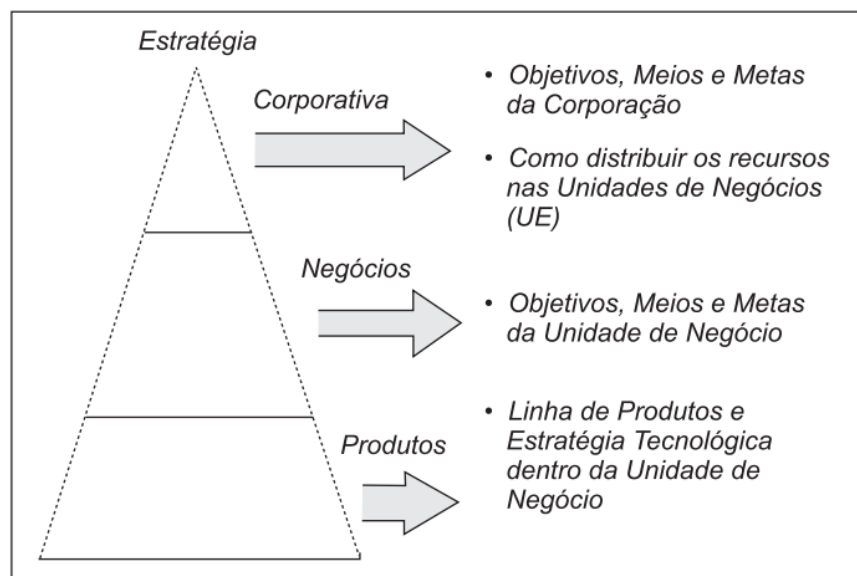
Estratégia

Corporativa

• Objetivos, Meios e Metas da Corporação

• Como distribuir os recursos nas Unidades de Negócios (UE)

Negócios

• Objetivos, Meios e Metas da Unidade de Negócio

Produtos

• Linha de Produtos e Estratégia Tecnológica dentro da Unidade de Negócio